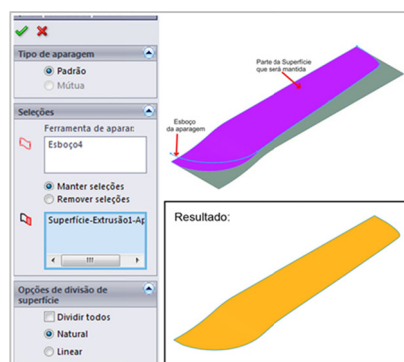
Tipo de aparagem

Padrão

Mútua

Seleções

Ferramenta de aparar:

Esboço4

Manter seleções

Remover seleções

Superfície-Extrusão1-Ap

Opções de divisão de superfície

Dividir todos

Natural

Linear

Parte da Superfície que será mantida

Esboço da aparagem

Resultado: